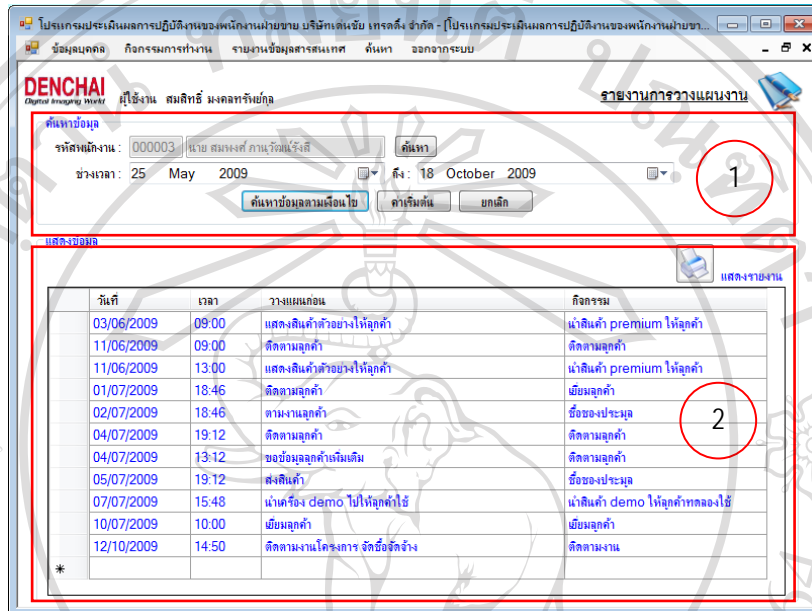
โปรแกรมประเมินผลการปฏิบัติงานของพนักงานฝ่ายขาย บริษัทเดนชัย เทรดดิ้ง จำกัด - [โปรแกรมประเมินผลการปฏิบัติงานของพนักงานฝ่ายขา...

ข้อมูลบุคคล กิจกรรมการทำงาน รายงานข้อมูลสารสนเทศ ค้นหา ออกจากระบบ

DENCHAI Digital Imaging World ผู้ใช้งาน สมสิทธิ์ มงคลทรัพย์กุล

รายงานการวางแผนงาน

ค้นหาข้อมูล

รหัสพนักงาน : 000003 นาย สมพงศ์ ภานุวัฒน์แร่งสี ค้นหา

ช่วงเวลา : 25 May 2009 ถึง : 18 October 2009

ค้นหาข้อมูลตามเงื่อนไข ค่าเริ่มต้น ยกเลิก

1

แสดงข้อมูล

แสดงรายงาน

| | วันที่ | เวลา | วางแผนก่อน | กิจกรรม |
|---|---|---|---|---|
| | 03/06/2009 | 09:00 | แสดงสินค้าตัวอย่างให้ลูกค้า | นำสินค้า premium ให้ลูกค้า |
| | 11/06/2009 | 09:00 | ติดตามลูกค้า | ติดตามลูกค้า |
| | 11/06/2009 | 13:00 | แสดงสินค้าตัวอย่างให้ลูกค้า | นำสินค้า premium ให้ลูกค้า |
| | 01/07/2009 | 18:46 | ติดตามลูกค้า | เยี่ยมลูกค้า |
| | 02/07/2009 | 18:46 | ตามงานลูกค้า | ซื้อของประมูล |
| | 04/07/2009 | 19:12 | ติดตามลูกค้า | ติดตามลูกค้า |
| | 04/07/2009 | 13:12 | ขอข้อมูลลูกค้าเพิ่มเติม | ติดตามลูกค้า |
| | 05/07/2009 | 19:12 | ส่งสินค้า | ซื้อของประมูล |
| | 07/07/2009 | 15:48 | นำเครื่อง demo ไปให้ลูกค้าใช้ | นำสินค้า demo ให้ลูกค้าทดลองใช้ |
| | 10/07/2009 | 10:00 | เยี่ยมลูกค้า | เยี่ยมลูกค้า |
| | 12/10/2009 | 14:50 | ติดตามงานโครงการ จัดซื้อจัดจ้าง | ติดตามงาน |
| * | | | | |

2